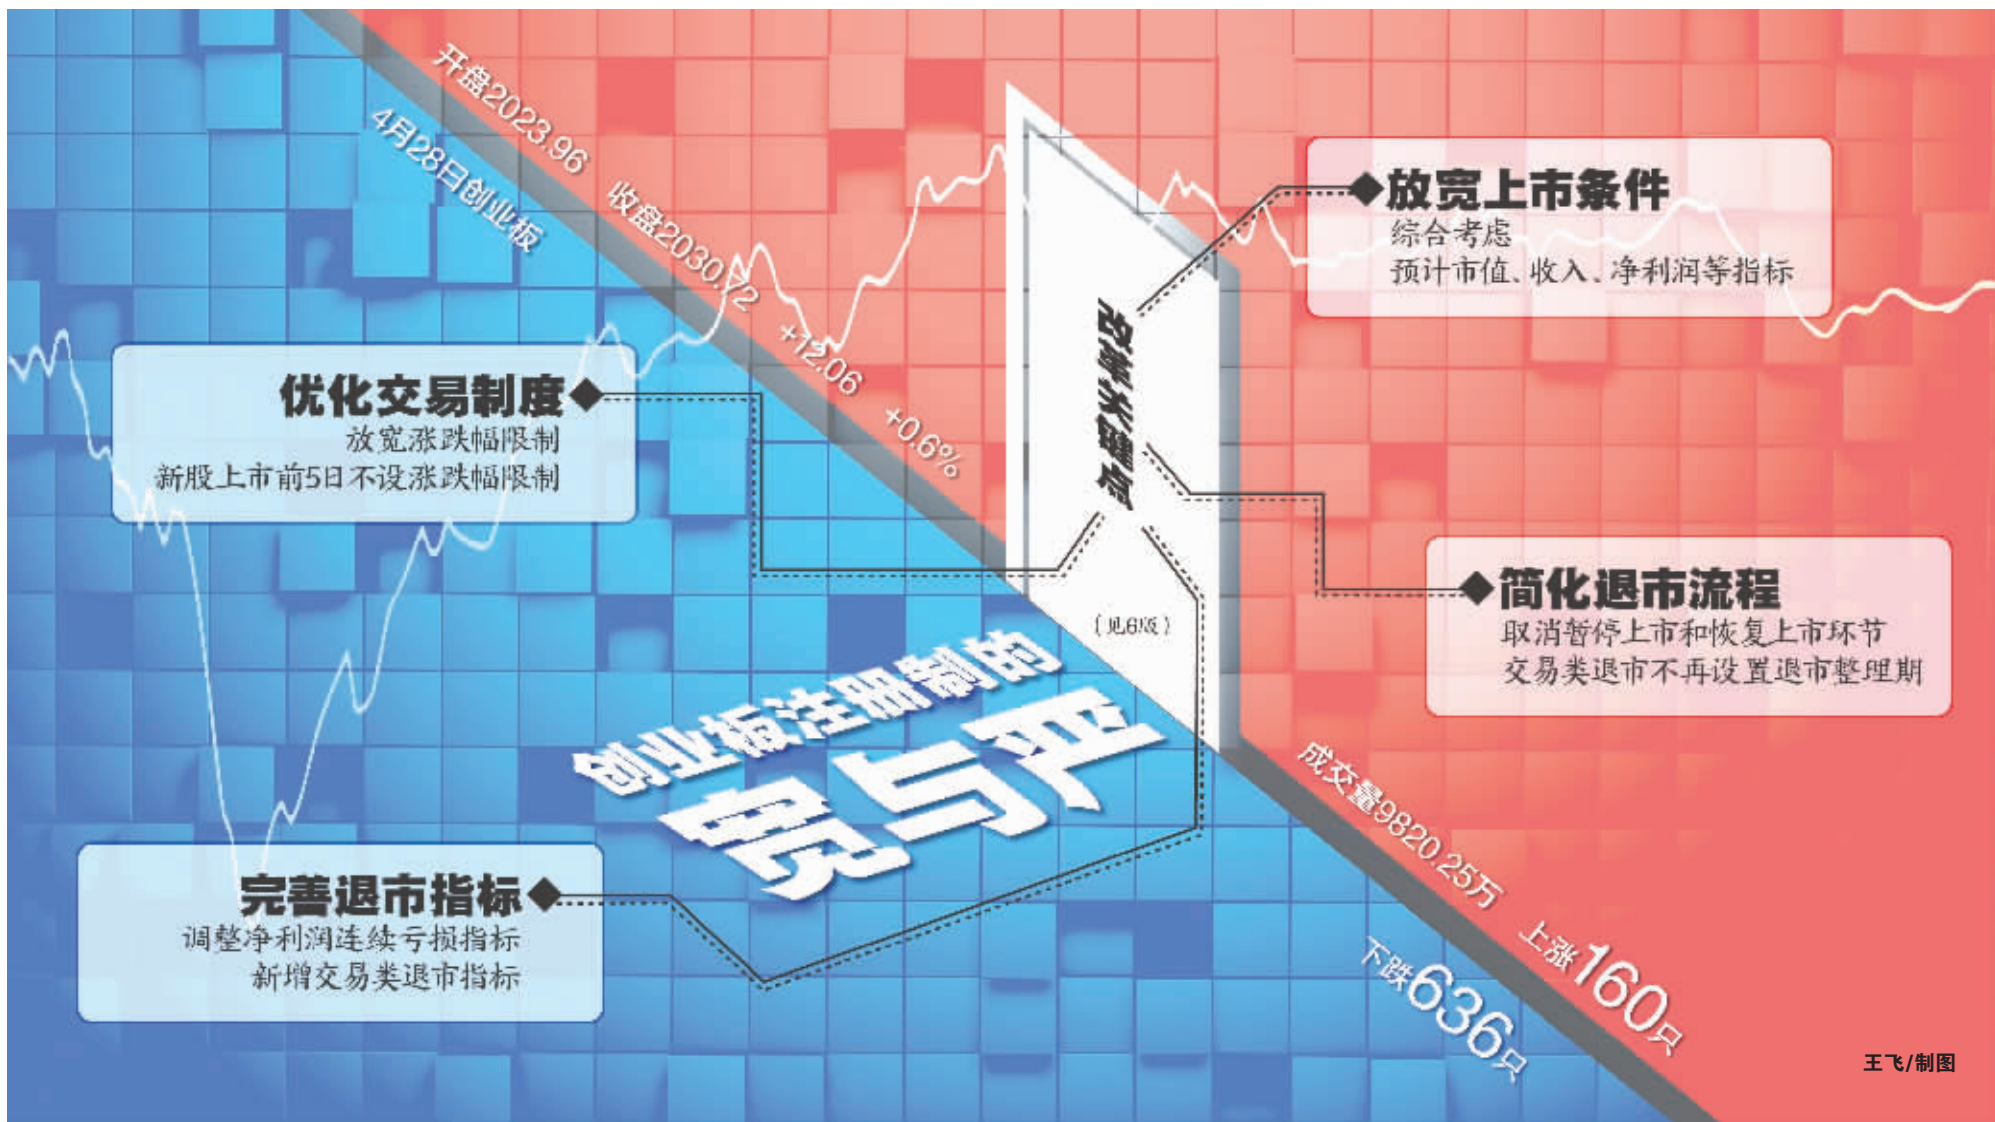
4月28日创业板

开盘2023.96

收盘2030.72

+12.06

+0.6%

改革关键点

（见6版）

放宽上市条件
综合考虑
预计市值、收入、净利润等指标

优化交易制度
放宽涨跌幅限制
新股上市前5日不设涨跌幅限制

简化退市流程
取消暂停上市和恢复上市环节
交易类退市不再设置退市整理期

创业板注册制的
宽与严

完善退市指标
调整净利润连续亏损指标
新增交易类退市指标

成交量9820.25万

上涨160只

下跌636只

王飞/制图